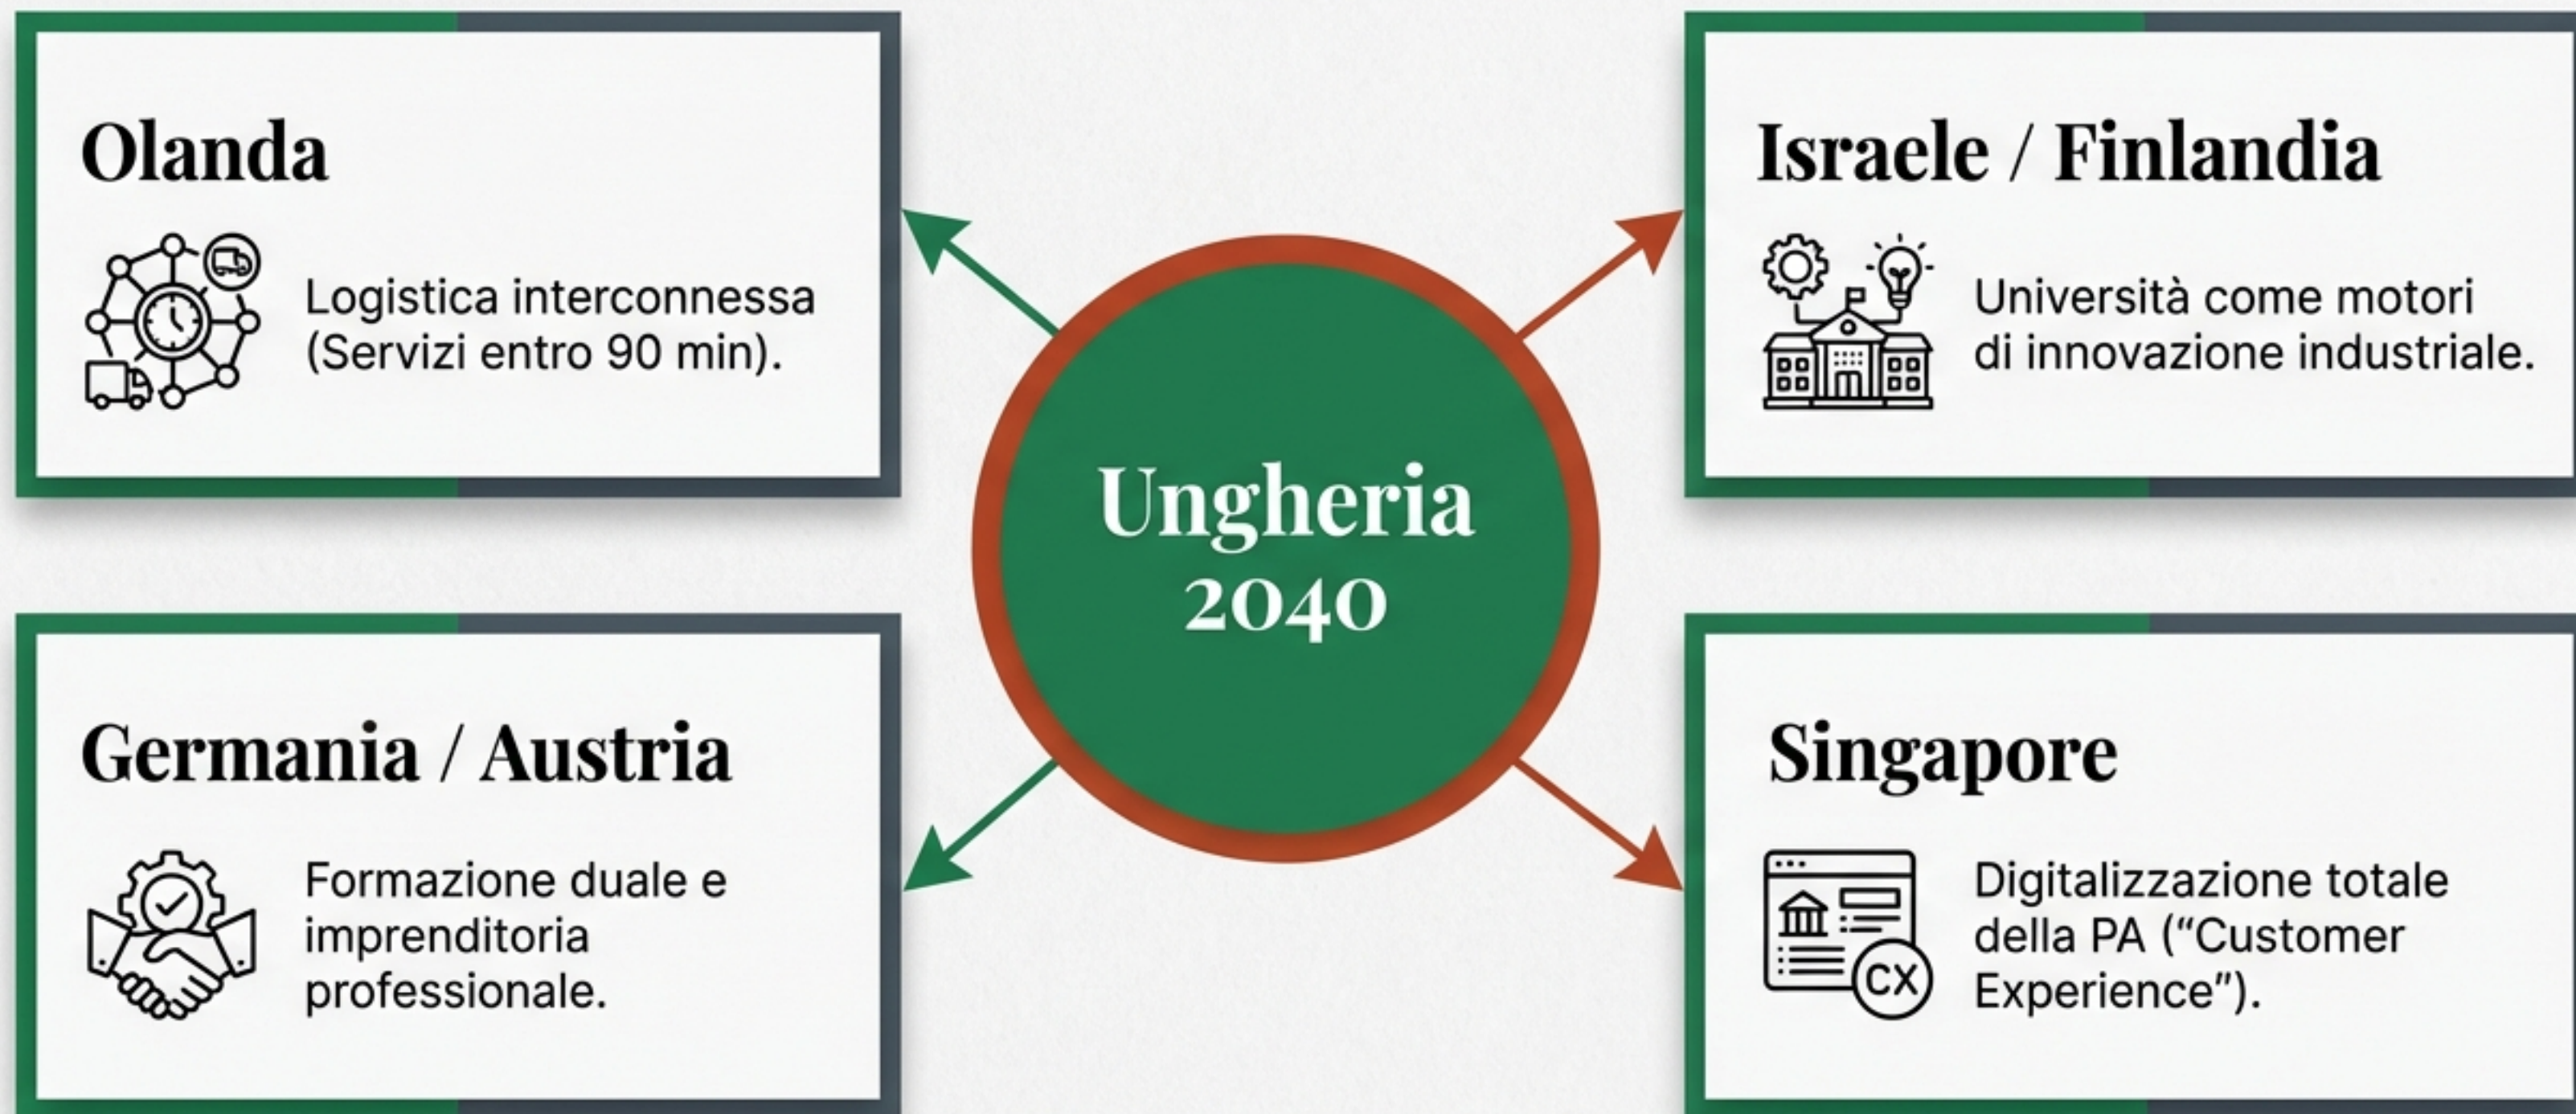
Olanda

Logistica interconnessa (Servizi entro 90 min).

Israele / Finlandia

Università come motori di innovazione industriale.

Ungheria 2040

Germania / Austria

Formazione duale e imprenditoria professionale.

Singapore

CX

Digitalizzazione totale della PA ("Customer Experience").